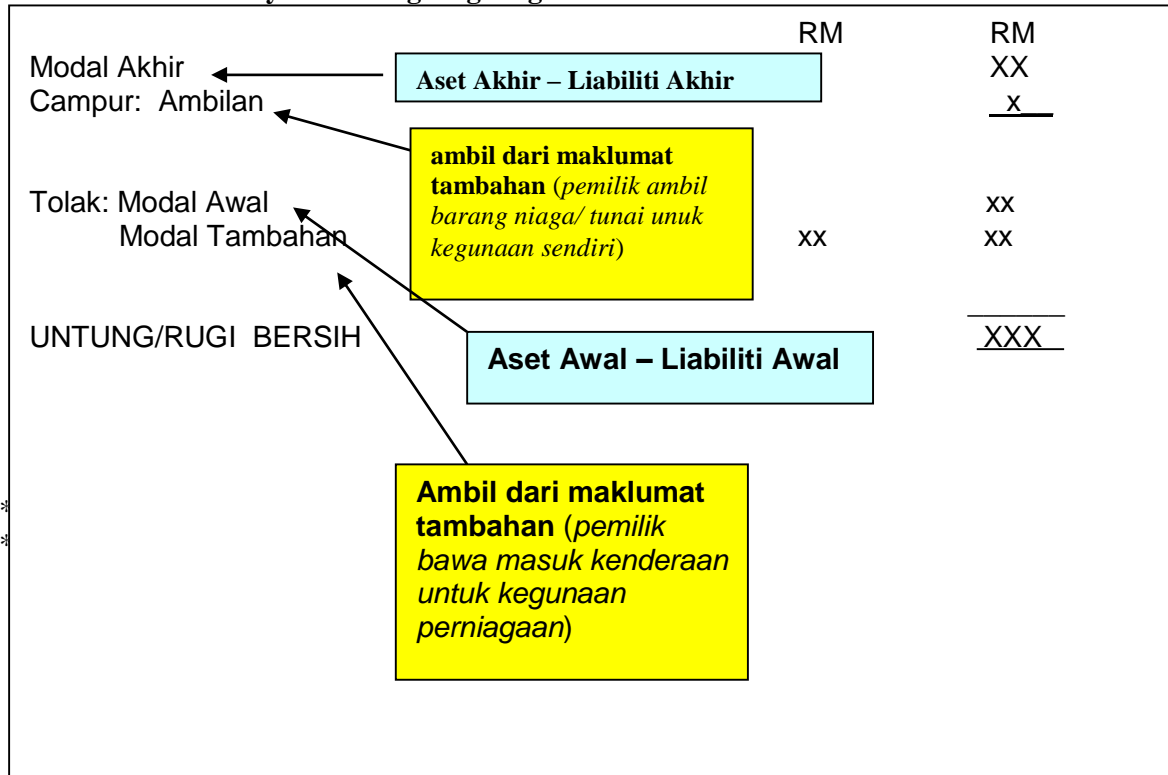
RM RM

Modal Akhir XX

Campur: Ambilan x

Aset Akhir – Liabiliti Akhir

ambil dari maklumat tambahan (*pemilik ambil barang niaga/ tunai unuk kegunaan sendiri*)

Tolak: Modal Awal xx

Modal Tambahan xx xx

UNTUNG/RUGI BERSIH XXX

Aset Awal – Liabiliti Awal

Ambil dari maklumat tambahan (*pemilik bawa masuk kenderaan untuk kegunaan perniagaan*)

*

*